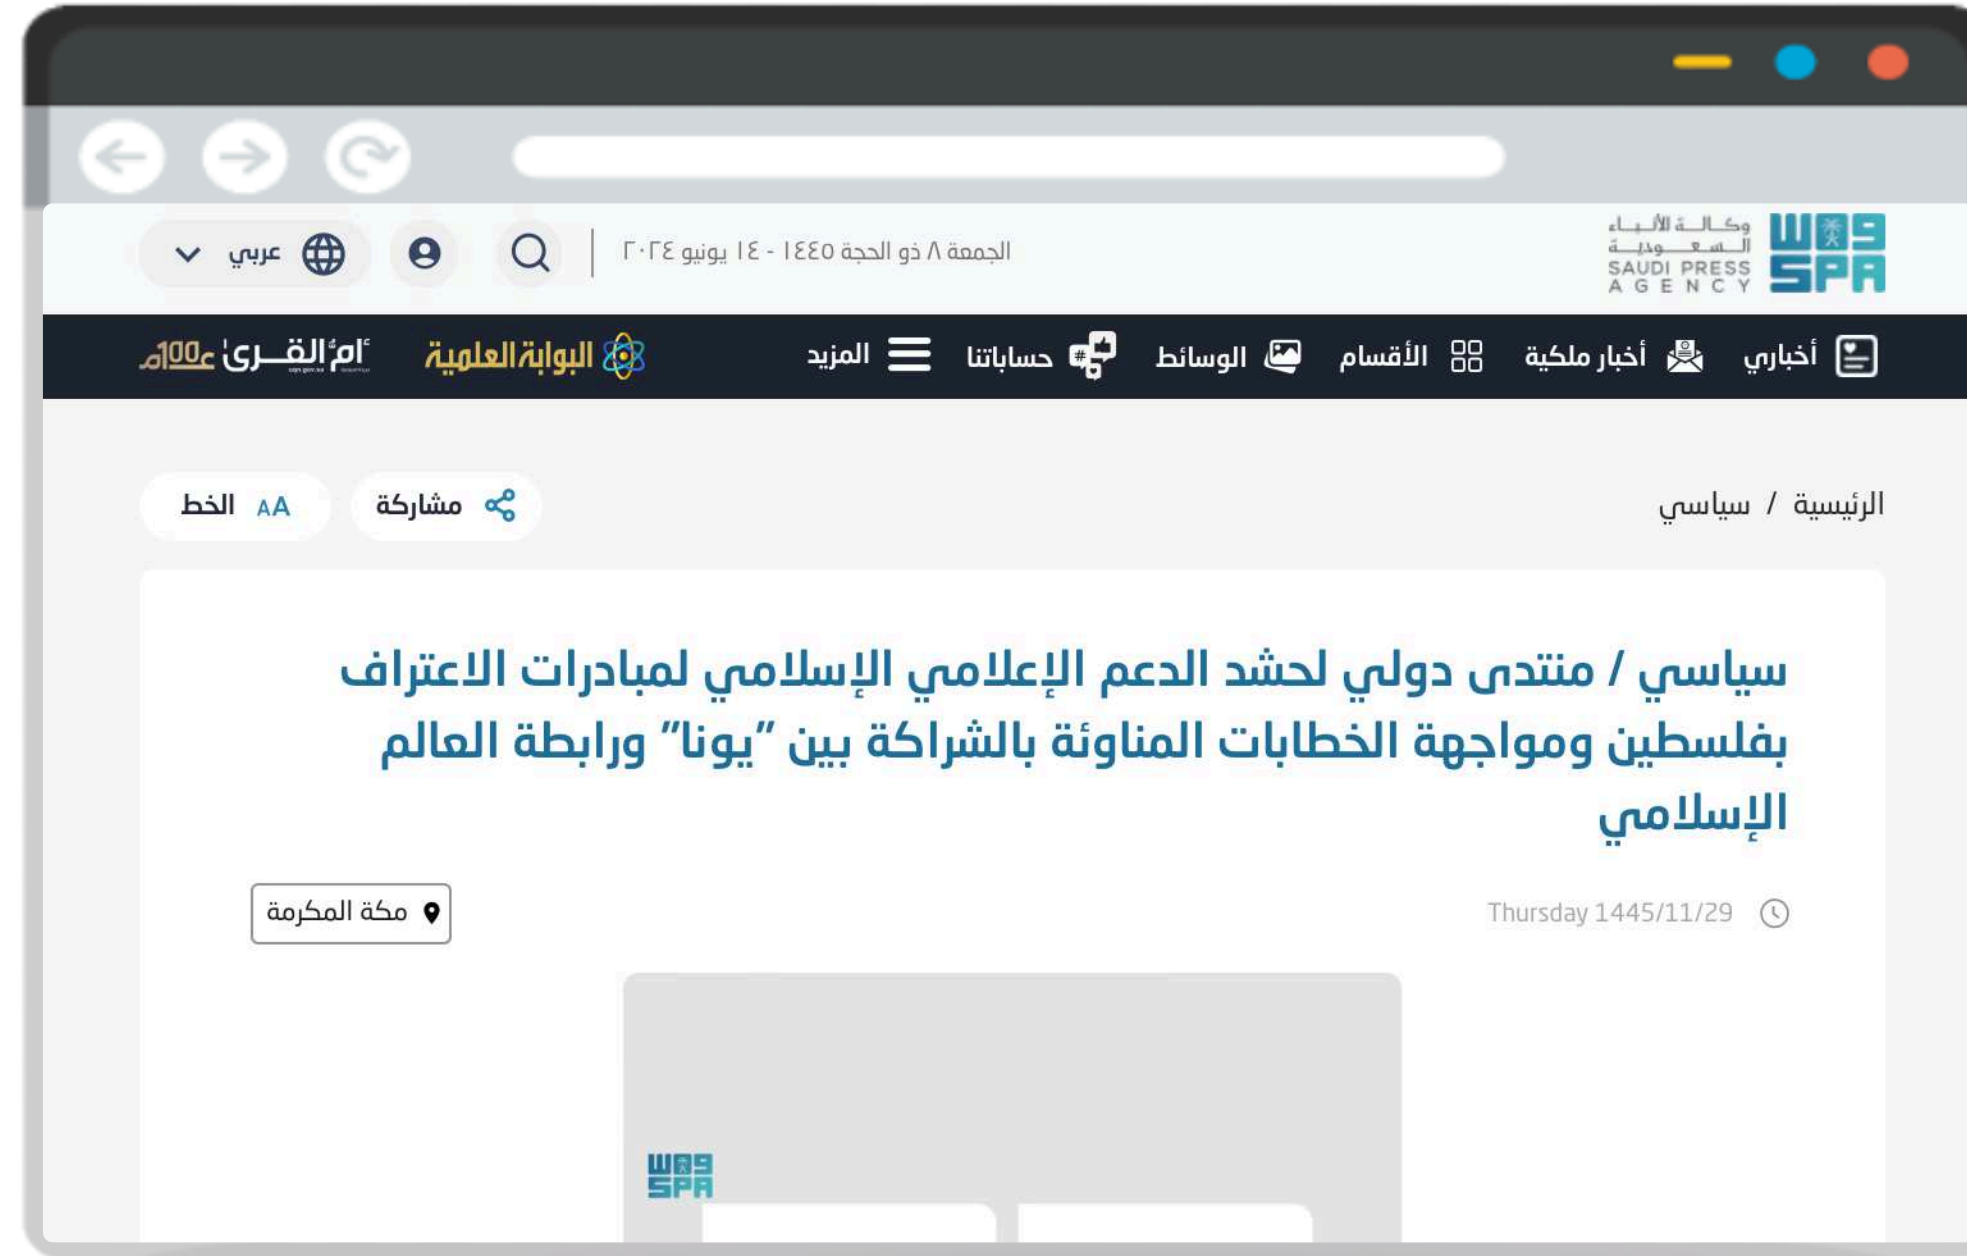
واس SPA
وكالة الأنباء السعودية
SAUDI PRESS AGENCY

الجمعة ٨ ذو الحجة ١٤٤٥ - ١٤ يونيو ٢٠٢٤

عربي

أخباري | أخبار ملكية | الأقسام | الوسائط | حساباتنا | المزيد

البوابة العلمية

أم القرى 100 عام

الرئيسية / سياسي

مشاركة

AA الخط

سياسي / منتدى دولي لحشد الدعم الإعلامي الإسلامي لمبادرات الاعتراف بفلسطين ومواجهة الخطابات المناوئة بالشراكة بين "يونا" ورابطة العالم الإسلامي

Thursday 1445/11/29

مكة المكرمة

واس SPA